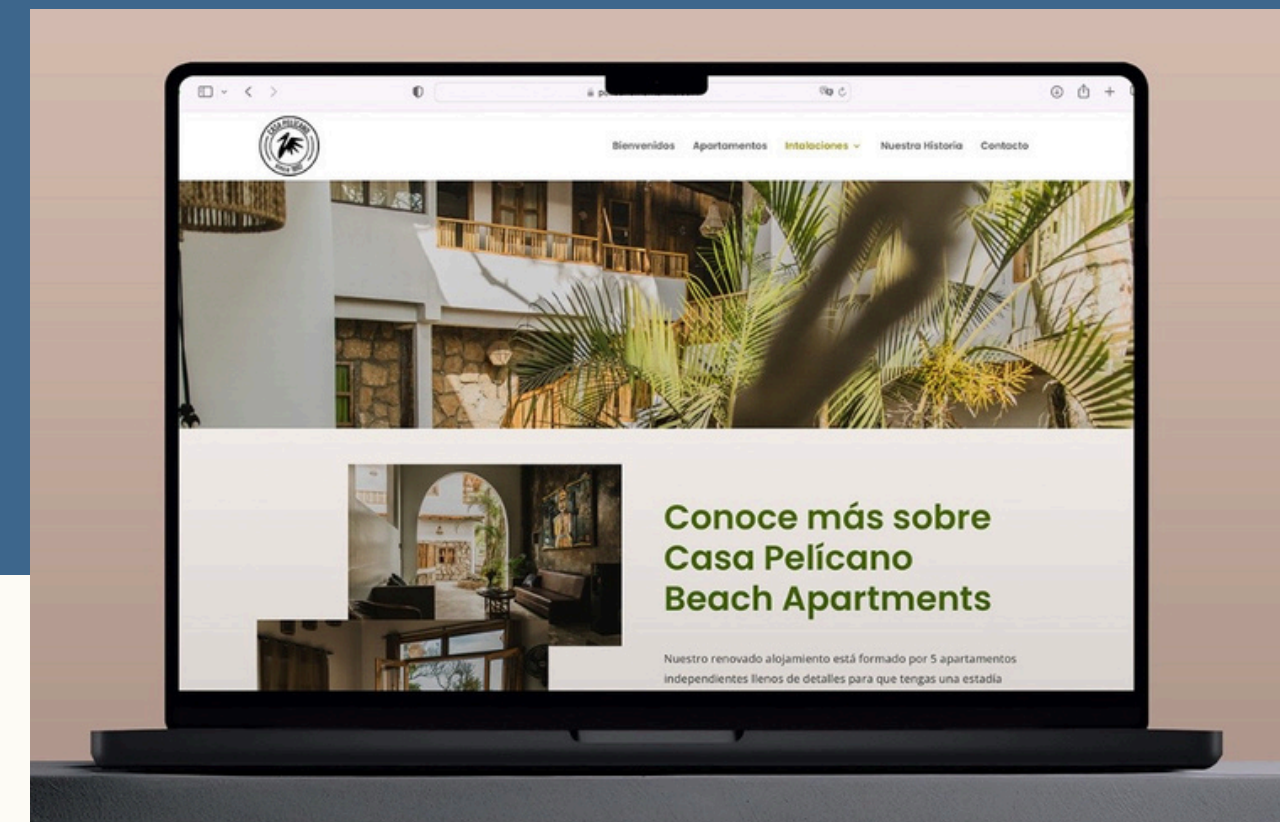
CASA PELÍCANO
SINCE 1981

Bienvenidos Apartamentos Intalaciones Nuestra Historia Contacto

Conoce más sobre Casa Pelícano Beach Apartments

Nuestro renovado alojamiento está formado por 5 apartamentos independientes llenos de detalles para que tengas una estadía